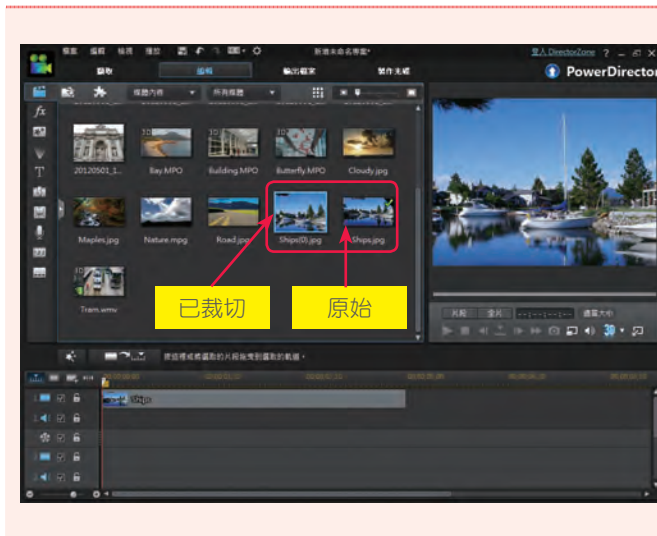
檔案 編輯 檢視 播放 新增未命名專案* 登入 DirectorZone ? _ □ ✕

擷取 編輯 輸出檔案 製作光碟 PowerDirector

媒體內容 所有媒體

20120501_1... Bay.MPO Building.MPO Butterfly.MPO Cloudy.jpg

Maples.jpg Nature.mpg Road.jpg Ships(0).jpg Ships.jpg

Tram.wmv

已裁切 原始

片段 全片 適應大小

將媒體或範本拖曳到時間軸上的軌道。

Ships